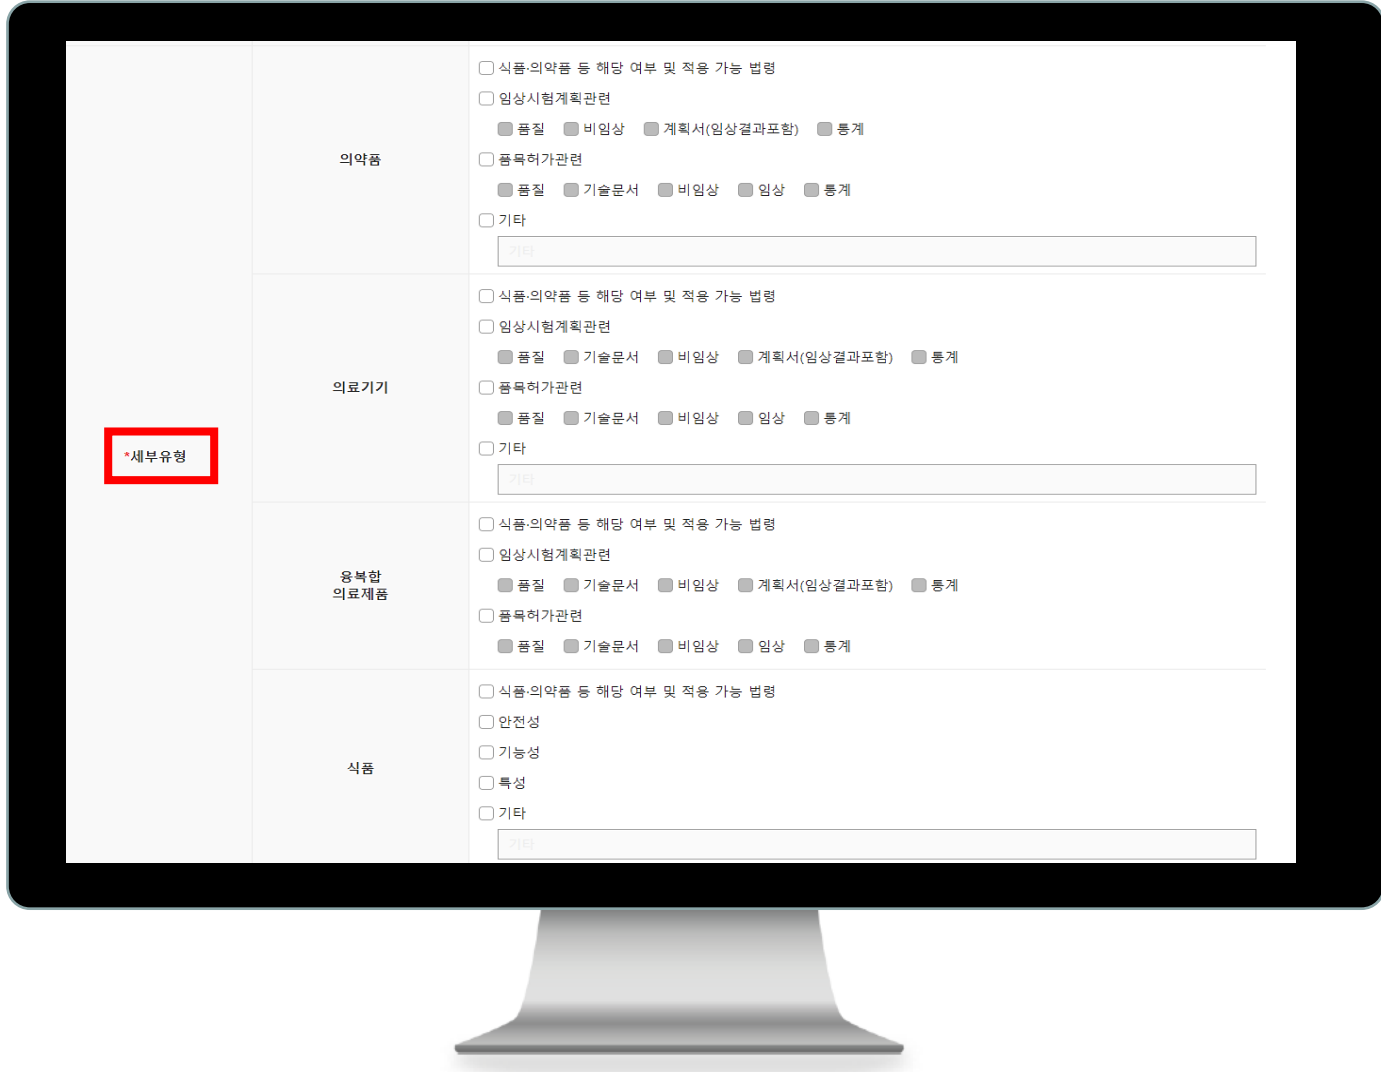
*세부유형

| | |
|---|---|
| 의약품 | 식품·의약품 등 해당 여부 및 적용 가능 법령<br>임상시험계획관련<br>품질 비임상 계획서(임상결과포함) 통계<br>품목허가관련<br>품질 기술문서 비임상 임상 통계<br>기타<br>기타 |
| 의료기기 | 식품·의약품 등 해당 여부 및 적용 가능 법령<br>임상시험계획관련<br>품질 기술문서 비임상 계획서(임상결과포함) 통계<br>품목허가관련<br>품질 기술문서 비임상 임상 통계<br>기타<br>기타 |
| 융복합 의료제품 | 식품·의약품 등 해당 여부 및 적용 가능 법령<br>임상시험계획관련<br>품질 기술문서 비임상 계획서(임상결과포함) 통계<br>품목허가관련<br>품질 기술문서 비임상 임상 통계 |
| 식품 | 식품·의약품 등 해당 여부 및 적용 가능 법령<br>안전성<br>기능성<br>특성<br>기타<br>기타 |